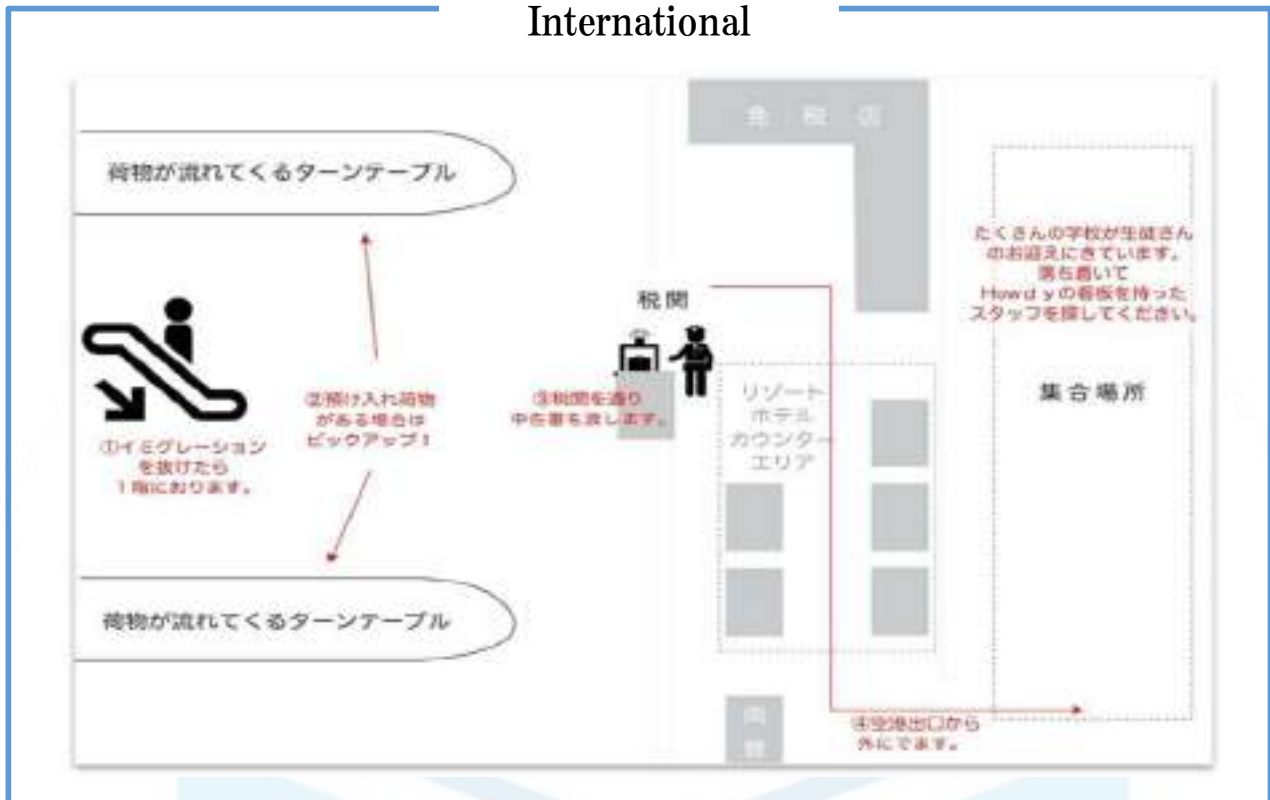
International

免税店

荷物が流れてくるターンテーブル

たくさんの学校が生徒さんのお迎えにきています。落ち着いてHowdyの看板を持ったスタッフを探してください。

税関

①イミグレーションを抜けたら1階におります。

②預け入れ荷物がある場合はピックアップ！

③税関を通り申告書を渡します。

リゾートホテルカウンターエリア

集合場所

荷物が流れてくるターンテーブル

両替

④空港出口から外にでます。